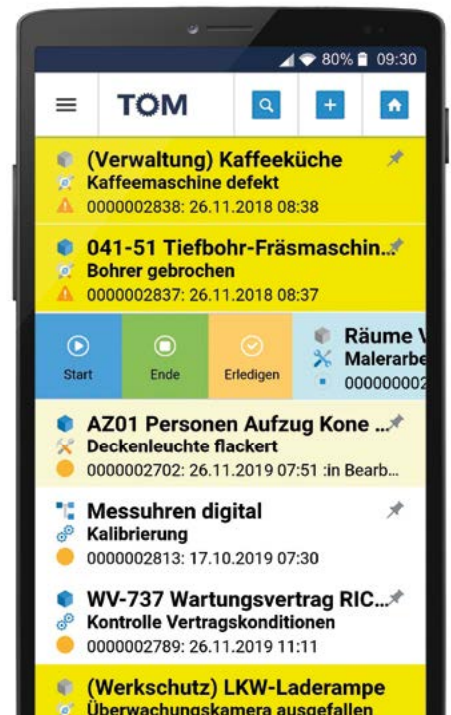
80% 09:30

TOM

(Verwaltung) Kaffeeküche
Kaffeemaschine defekt
0000002838: 26.11.2018 08:38

041-51 Tiefbohr-Fräsmaschin
Bohrer gebrochen
0000002837: 26.11.2018 08:37

Start
Ende
Erledigen

Räume V
Malerarbe
00000000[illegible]

AZ01 Personen Aufzug Kone ...
Deckenleuchte flackert
0000002702: 26.11.2019 07:51 :in Bearb

Messuhren digital
Kalibrierung
0000002813: 17.10.2019 07:30

WV-737 Wartungsvertrag RIC...
Kontrolle Vertragskonditionen
0000002789: 26.11.2019 11:11

(Werkschutz) LKW-Laderampe
Überwachungskamera ausgefallen